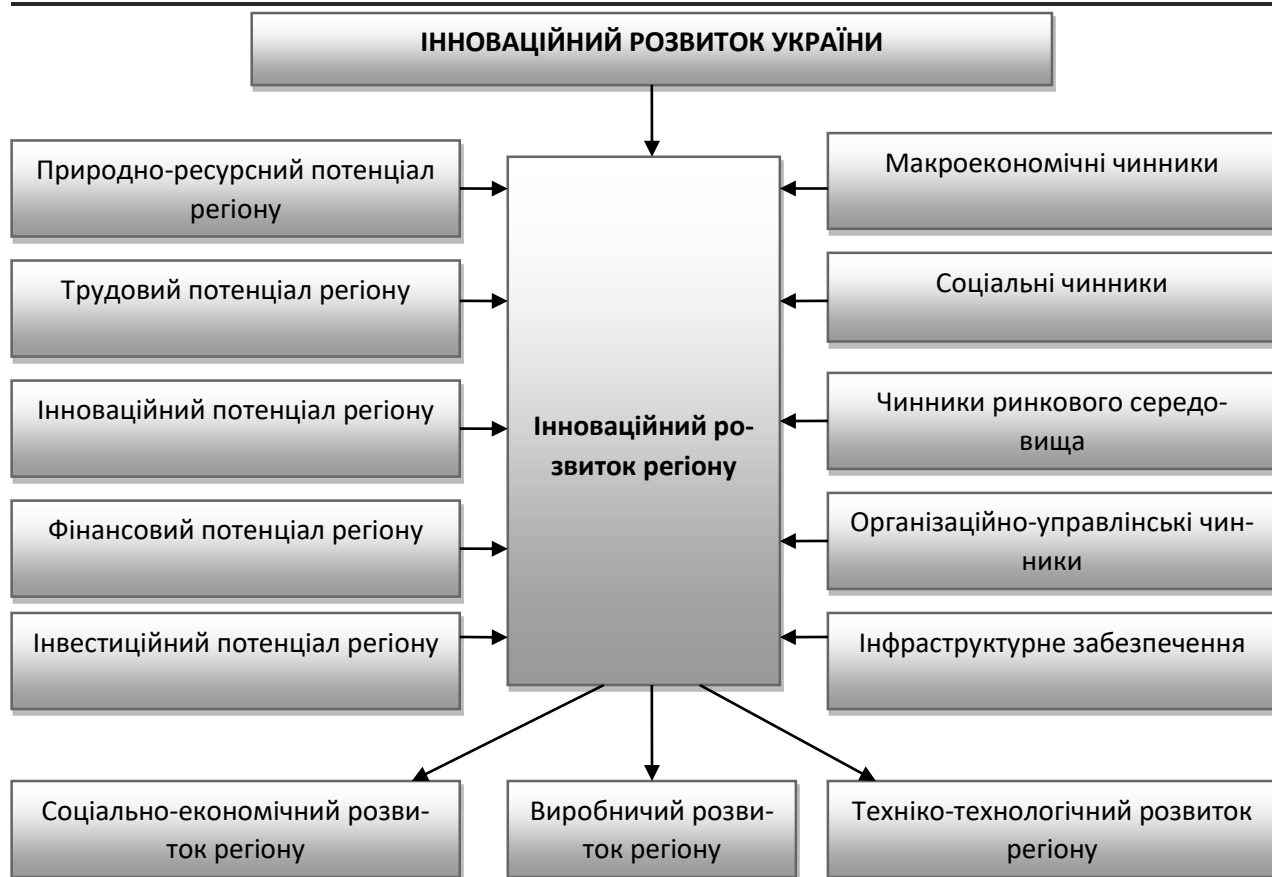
ІННОВАЦІЙНИЙ РОЗВИТОК УКРАЇНИ

Природно-ресурсний потенціал регіону

Трудовий потенціал регіону

Інноваційний потенціал регіону

Фінансовий потенціал регіону

Інвестиційний потенціал регіону

Інноваційний розвиток регіону

Макроекономічні чинники

Соціальні чинники

Чинники ринкового середовища

Організаційно-управлінські чинники

Інфраструктурне забезпечення

Соціально-економічний розвиток регіону

Виробничий розвиток регіону

Техніко-технологічний розвиток регіону